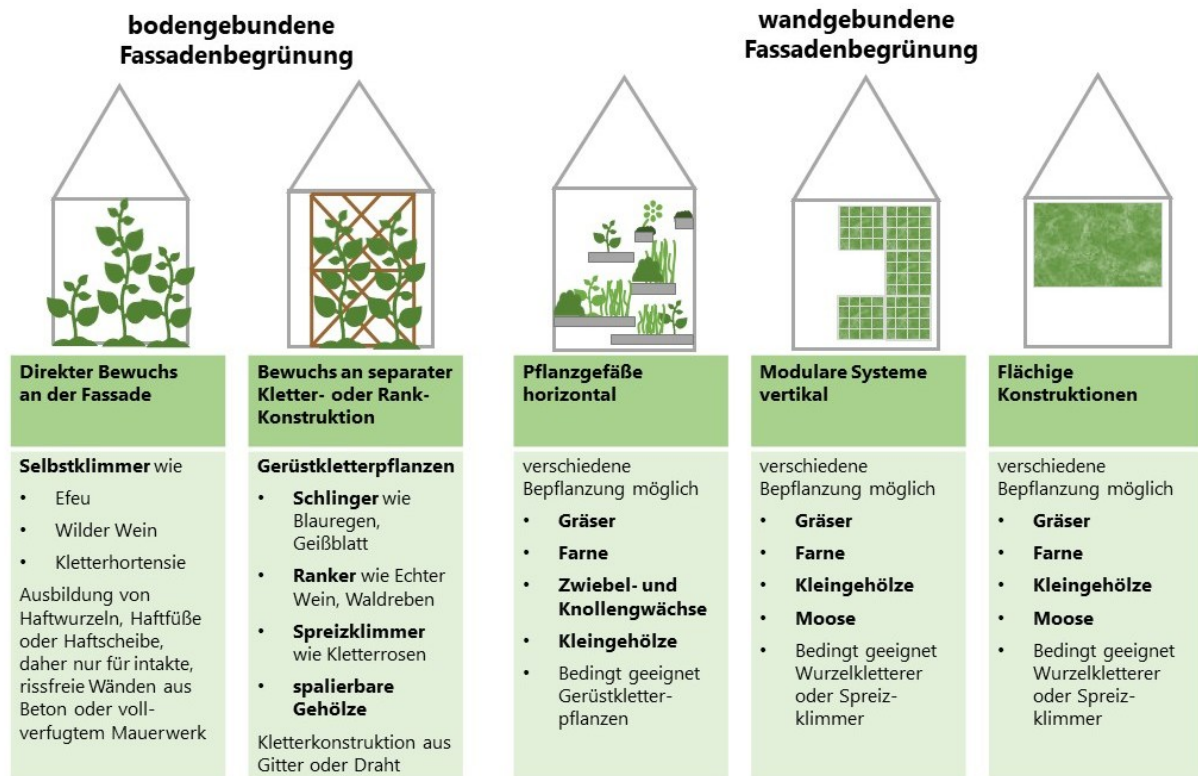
bodengebundene Fassadenbegrünung

wandgebundene Fassadenbegrünung

Direkter Bewuchs an der Fassade

Selbstklimmer wie
• Efeu
• Wilder Wein
• Kletterhortensie

Ausbildung von Haftwurzeln, Haftfüße oder Haftscheibe, daher nur für intakte, rissfreie Wänden aus Beton oder vollverfugtem Mauerwerk

Bewuchs an separater Kletter- oder Rank-Konstruktion

Gerüstkletterpflanzen
• Schlinger wie Blauregen, Geißblatt
• Ranker wie Echter Wein, Waldreben
• Spreizklimmer wie Kletterrosen
• spalierbare Gehölze

Kletterkonstruktion aus Gitter oder Draht

Pflanzgefäße horizontal

verschiedene Bepflanzung möglich
• Gräser
• Farne
• Zwiebel- und Knollengwächse
• Kleingehölze
• Bedingt geeignet Gerüstkletterpflanzen

Modulare Systeme vertikal

verschiedene Bepflanzung möglich
• Gräser
• Farne
• Kleingehölze
• Moose
• Bedingt geeignet Wurzelkletterer oder Spreizklimmer

Flächige Konstruktionen

verschiedene Bepflanzung möglich
• Gräser
• Farne
• Kleingehölze
• Moose
• Bedingt geeignet Wurzelkletterer oder Spreizklimmer